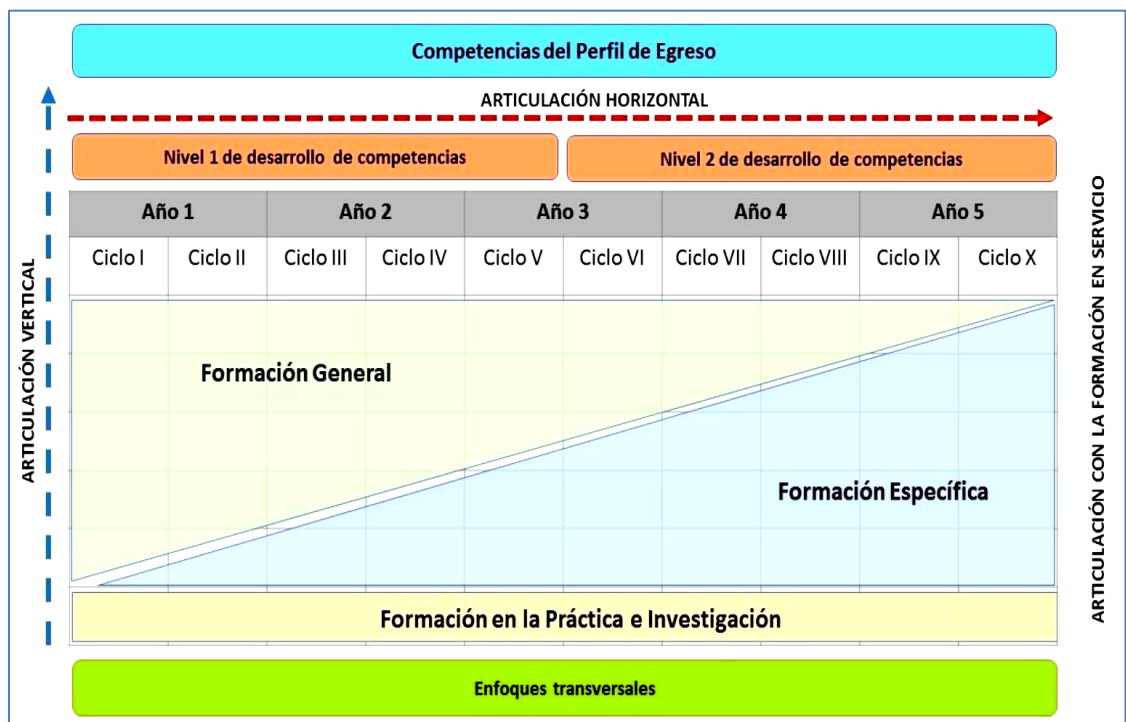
Competencias del Perfil de Egreso

ARTICULACIÓN HORIZONTAL

ARTICULACIÓN VERTICAL

Nivel 1 de desarrollo de competencias

Nivel 2 de desarrollo de competencias

| Año 1 | | Año 2 | | Año 3 | | Año 4 | | Año 5 | |
|---|---|---|---|---|---|---|---|---|---|
| Ciclo I | Ciclo II | Ciclo III | Ciclo IV | Ciclo V | Ciclo VI | Ciclo VII | Ciclo VIII | Ciclo IX | Ciclo X |

Formación General

Formación Específica

Formación en la Práctica e Investigación

Enfoques transversales

ARTICULACIÓN CON LA FORMACIÓN EN SERVICIO